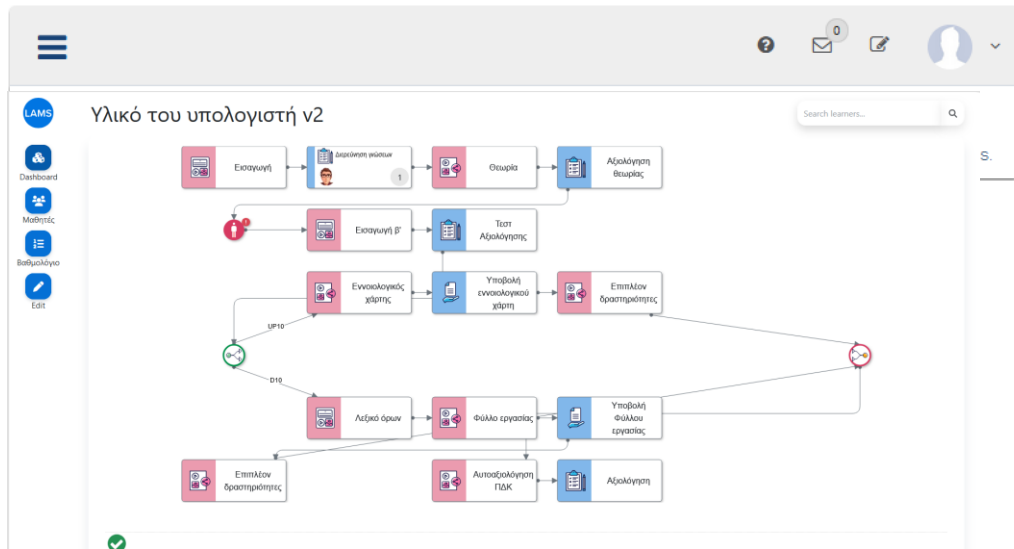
0

LAMS

Dashboard

Μαθητές

Βαθμολόγιο

Edit

Υλικό του υπολογιστή v2

Search learners...

S.

Εισαγωγή

Διερεύνηση γνώσεων

1

Θεωρία

Αξιολόγηση θεωρίας

Εισαγωγή β'

Τεστ Αξιολόγησης

Εννοιολογικός χάρτης

Υποβολή εννοιολογικού χάρτη

Επιπλέον δραστηριότητες

UP10

D10

Λεξικό όρων

Φύλλο εργασίας

Υποβολή Φύλλου εργασίας

Επιπλέον δραστηριότητες

Αυτοαξιολόγηση ΠΔΚ

Αξιολόγηση